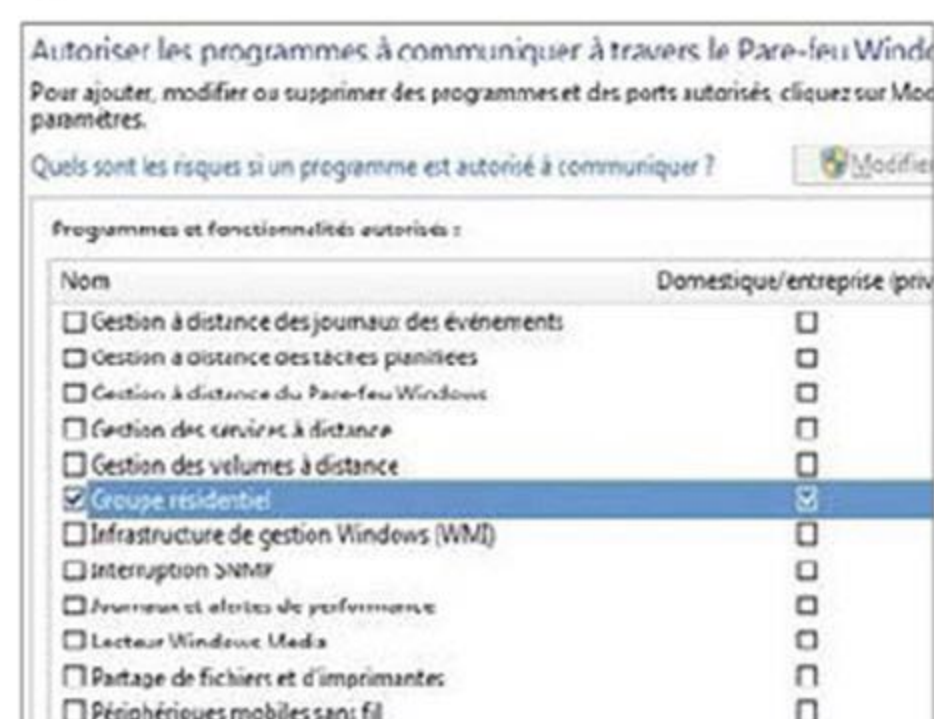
Autoriser les programmes à communiquer à travers le Pare-feu Windo

Pour ajouter, modifier ou supprimer des programmes et des ports autorisés, cliquez sur Mod paramètres.

Quels sont les risques si un programme est autorisé à communiquer ?

Modifier

Programmes et fonctionnalités autorisés :

| Nom | Domestique/entreprise (priv |
|---|---|
| Gestion à distance des journaux des événements | ☐ |
| Gestion à distance des tâches planifiées | ☐ |
| Gestion à distance du Pare-feu Windows | ☐ |
| Gestion des services à distance | ☐ |
| Gestion des volumes à distance | ☐ |
| ☑ Groupe résidentiel | ☑ |
| Infrastructure de gestion Windows (WMI) | ☐ |
| Interruption SNMP | ☐ |
| Journaux et alertes de performance | ☐ |
| Lecteur Windows Media | ☐ |
| Partage de fichiers et d'imprimantes | ☐ |
| Périphériques mobiles sans fil | ☐ |